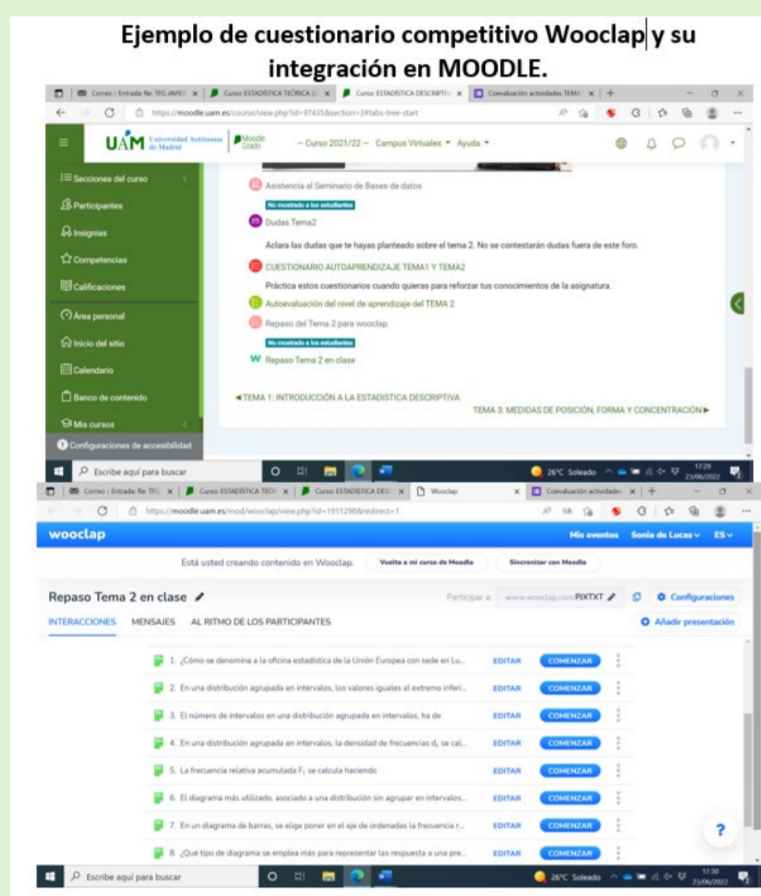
Ejemplo de cuestionario competitivo Wooclap y su integración en MOODLE.

Correo - Entrada Re: TFG JAVIE | Curso ESTADÍSTICA TEÓRICA | Curso ESTADÍSTICA DESCRIPTI | Convocación actividades TEMA

https://moodle.uam.es/course/view.php?id=97435&section=3#tabs-tree-start

UAM Universidad Autónoma de Madrid | Moodle Grado | – Curso 2021/22 – Campus Virtuales ▾ Ayuda ▾

Secciones del curso
Participantes
Insignias
Competencias
Calificaciones
Área personal
Inicio del sitio
Calendario
Banco de contenido
Mis cursos
Configuraciones de accesibilidad

Asistencia al Seminario de Bases de datos
No mostrado a los estudiantes
Dudas Tema2
Aclara las dudas que te hayas planteado sobre el tema 2. No se contestarán dudas fuera de este foro.
CUESTIONARIO AUTOAPRENDIZAJE TEMA1 Y TEMA2
Práctica estos cuestionarios cuando quieras para reforzar tus conocimientos de la asignatura.
Autoevaluación del nivel de aprendizaje del TEMA 2
Repaso del Tema 2 para wooclap
No mostrado a los estudiantes
Repaso Tema 2 en clase

◄ TEMA 1: INTRODUCCIÓN A LA ESTADISTICA DESCRIPTIVA
TEMA 3: MEDIDAS DE POSICIÓN, FORMA Y CONCENTRACIÓN ►

Escribe aquí para buscar
26°C Soleado 17:29 23/06/2022

Correo - Entrada Re: TFG | Curso ESTADÍSTICA TEÓR | Curso ESTADÍSTICA DESC | Wooclap | Convocación actividade

https://moodle.uam.es/mod/wooclap/view.php?id=1911298&redirect=1

wooclap
Mis eventos Sonia de Lucas ▾ ES ▾

Está usted creando contenido en Wooclap. Vuelta a mi curso de Moodle Sincronizar con Moodle

Repaso Tema 2 en clase
Participar a: www.wooclap.com/PIXTXT
Configuraciones
INTERACCIONES MENSAJES AL RITMO DE LOS PARTICIPANTES
Añadir presentación

1. ¿Cómo se denomina a la oficina estadística de la Unión Europea con sede en Lu... EDITAR COMENZAR
2. En una distribución agrupada en intervalos, los valores iguales al extremo inferi... EDITAR COMENZAR
3. El número de intervalos en una distribución agrupada en intervalos, ha de EDITAR COMENZAR
4. En una distribución agrupada en intervalos, la densidad de frecuencias $d_i$ se cal... EDITAR COMENZAR
5. La frecuencia relativa acumulada $F_i$ se calcula haciendo EDITAR COMENZAR
6. El diagrama más utilizado, asociado a una distribución sin agrupar en intervalos... EDITAR COMENZAR
7. En un diagrama de barras, se elige poner en el eje de ordenadas la frecuencia r... EDITAR COMENZAR
8. ¿Qué tipo de diagrama se emplea más para representar las respuesta a una pre... EDITAR COMENZAR

?

Escribe aquí para buscar
26°C Soleado 17:30 23/06/2022